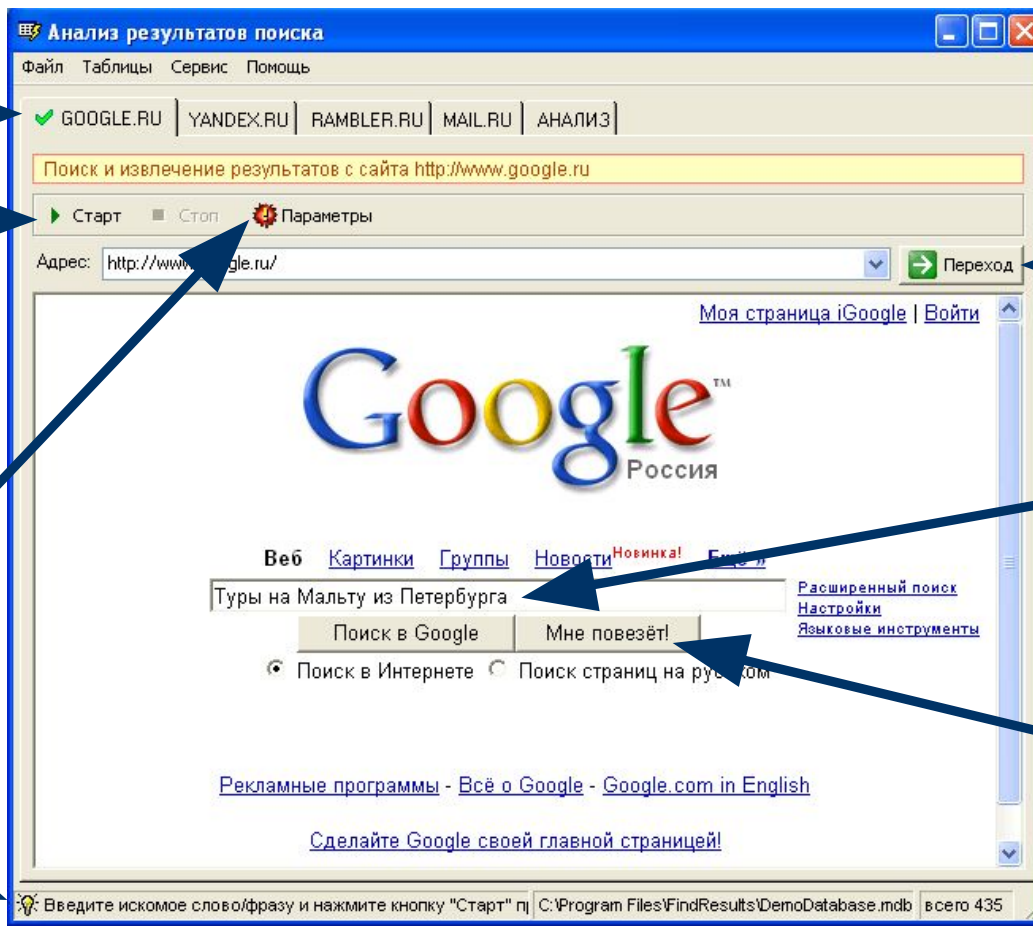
Анализ результатов поиска

Файл Таблицы Сервис Помощь

GOOGLE.RU | YANDEX.RU | RAMBLER.RU | MAIL.RU | АНАЛИЗ

Поиск и извлечение результатов с сайта http://www.google.ru

Старт Стоп Параметры

Адрес: http://www.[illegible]gle.ru/ Переход

Моя страница iGoogle | Войти

Google™
Россия

Веб Картинки Группы Новости Новинка! Ещё »

Туры на Мальту из Петербурга

Расширенный поиск
Настройки
Языковые инструменты

Поиск в Google Мне повезёт!

Поиск в Интернете Поиск страниц на ру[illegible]ом

Рекламные программы - Всё о Google - Google.com in English

Сделайте Google своей главной страницей!

Введите искомое слово/фразу и нажмите кнопку "Старт" п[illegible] C:\Program Files\FindResults\DemoDatabase.mdb всего 435